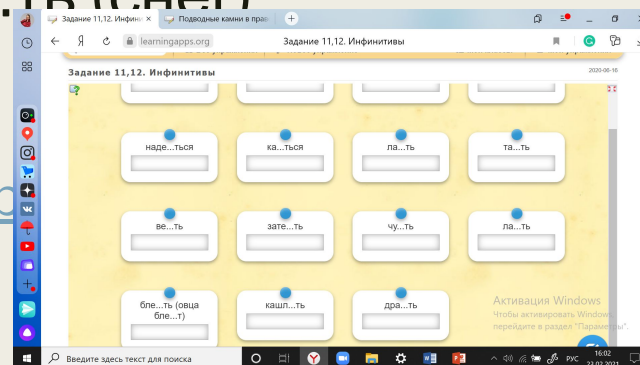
Задание 11,12. Инфинитивы
Подводные камни в пра
learningapps.org
Задание 11,12. Инфинитивы

Задание 11,12. Инфинитивы
2020-06-16

наде...ться
ка...ться
ла...ть
та...ть

ве...ть
зате...ть
чу...ть
ла...ть

бле...ть (овца бле...т)
кашл...ть
дра...ть

Активация Windows
Чтобы активировать Windows, перейдите в раздел "Параметры".

Введите здесь текст для поиска
РУС
16:02
22.02.2021